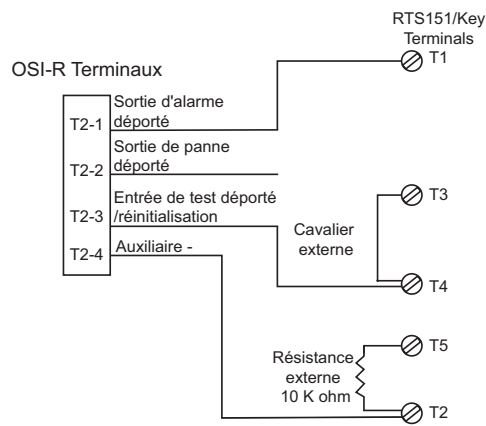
RTS151/Key Terminals

OSI-R Terminaux

T1

T2-1 Sortie d'alarme déporté

T2-2 Sortie de panne déporté

T2-3 Entrée de test déporté /réinitialisation

T3

Cavalier externe

T2-4 Auxiliaire -

T4

T5

Résistance externe 10 K ohm

T2